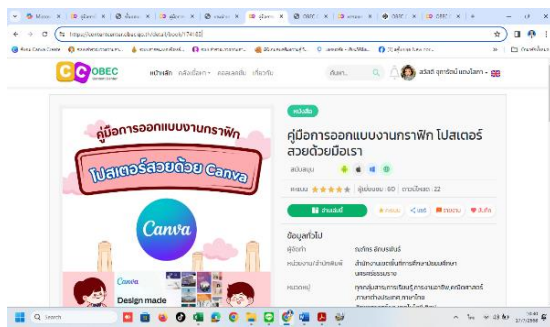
OBEC

หน้าหลัก คลังสื่อ ค้นหา

หนังสือ

คู่มือการออกแบบงานกราฟิก โปสเตอร์สวยด้วยมือเรา

สนับสนุน

คะแนน ★★★★★ | ผู้ชม : 60 | ดาวน์โหลด : 22

ดาวน์โหลด

ข้อมูลทั่วไป

ผู้จัดทำ

หน่วยงาน/สำนักงาน

หมวดหมู่

คู่มือการออกแบบงานกราฟิก

โปสเตอร์สวยด้วย Canva

Canva

Canva

Design made

Search